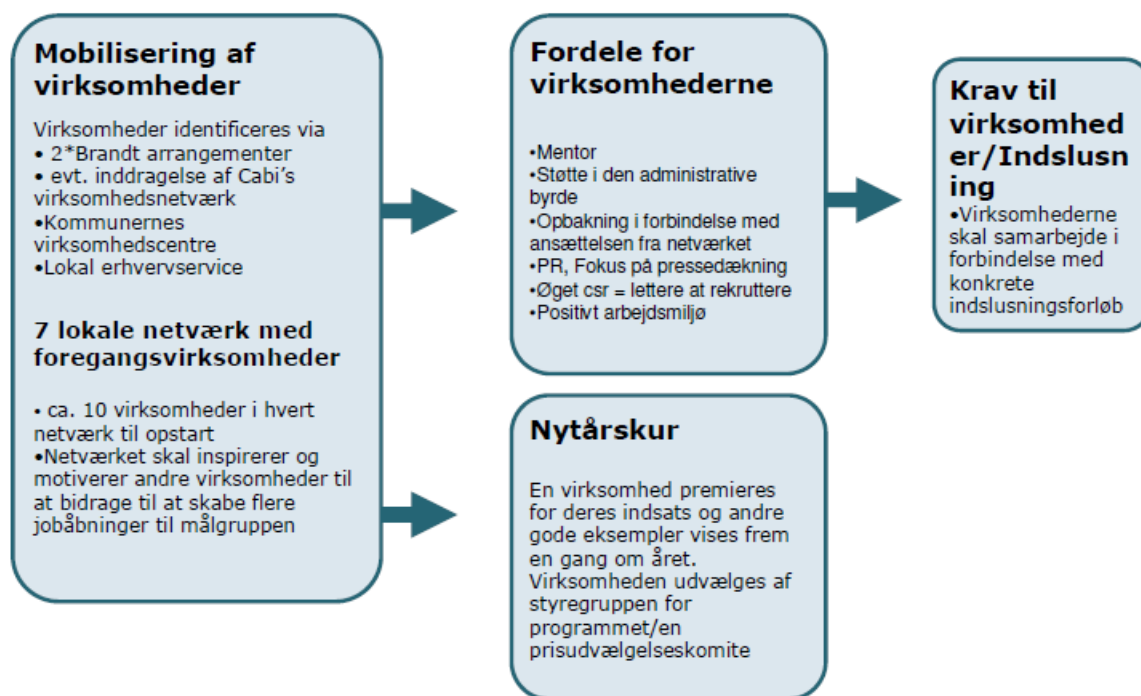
Mobilisering af virksomheder

Virksomheder identificeres via
• 2*Brandt arrangementer
• evt. inddragelse af Cabi's virksomhedsnetværk
•Kommunernes virksomhedscentre
•Lokal erhvervservice

7 lokale netværk med foregangsvirksomheder

• ca. 10 virksomheder i hvert netværk til opstart
•Netværket skal inspirerer og motiverer andre virksomheder til at bidrage til at skabe flere jobåbninger til målgruppen

Fordele for virksomhederne

•Mentor
•Støtte i den administrative byrde
•Opbakning i forbindelse med ansættelsen fra netværket
•PR, Fokus på pressedækning
•Øget csr = lettere at rekruttere
•Positivt arbejdsmiljø

Krav til virksomheder/Indslusning
•Virksomhederne skal samarbejde i forbindelse med konkrete indslusningsforløb

Nytårskur

En virksomhed premieres for deres indsats og andre gode eksempler vises frem en gang om året. Virksomheden udvælges af styregruppen for programmet/en prisudvælgelseskomite